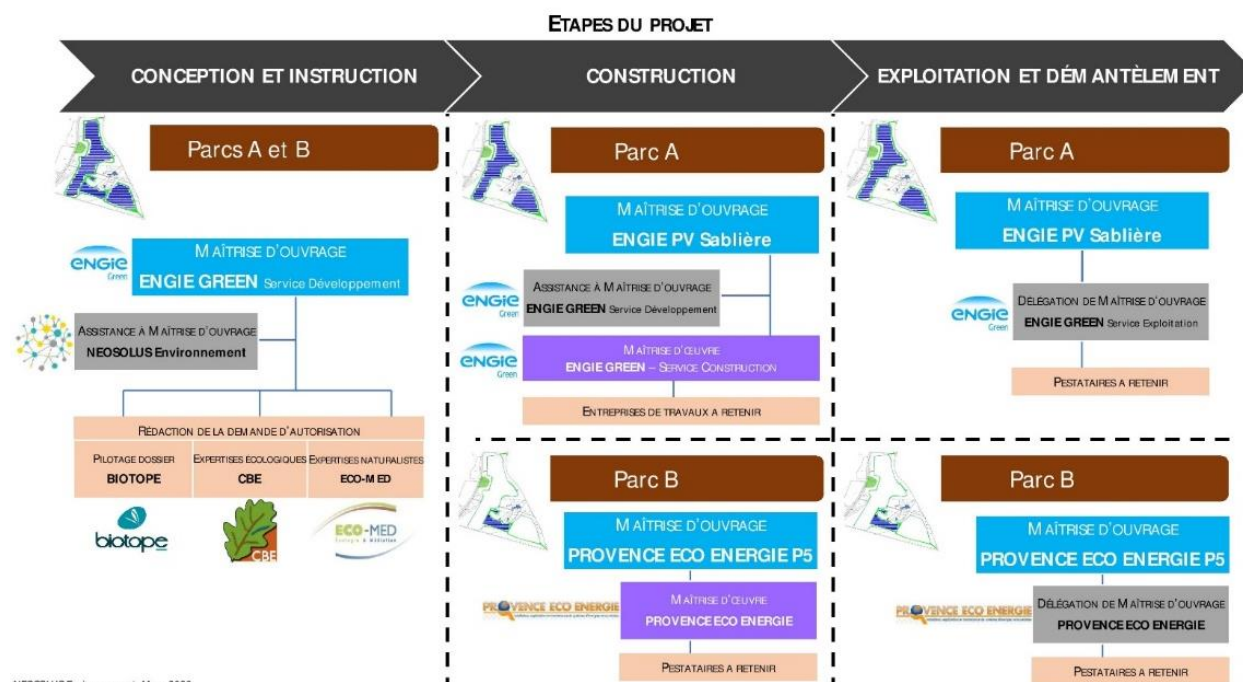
ETAPES DU PROJET

CONCEPTION ET INSTRUCTION

CONSTRUCTION

EXPLOITATION ET DÉMANTÈLEMENT

Parcs A et B

engie Green

MAÎTRISE D'OUVRAGE
ENGIE GREEN Service Développement

ASSISTANCE A MAÎTRISE D'OUVRAGE
NEOSOLUS Environnement

RÉDACTION DE LA DEMANDE D'AUTORISATION

| PILOTAGE DOSSIER | EXPERTISES ECOLOGIQUES | EXPERTISES NATURALISTES |
|---|---|---|
| BIOTOPE | CBE | ECO-MED |

biotope

CBE

ECO-MED

Parc A

MAÎTRISE D'OUVRAGE
ENGIE PV Sablière

engie Green

ASSISTANCE A MAÎTRISE D'OUVRAGE
ENGIE GREEN Service Développement

engie Green

MAÎTRISE D'ŒUVRE
ENGIE GREEN – SERVICE CONSTRUCTION

ENTREPRISES DE TRAVAUX A RETENIR

Parc A

MAÎTRISE D'OUVRAGE
ENGIE PV Sablière

engie Green

DÉLÉGATION DE MAÎTRISE D'OUVRAGE
ENGIE GREEN Service Exploitation

PESTATAIRES A RETENIR

Parc B

MAÎTRISE D'OUVRAGE
PROVENCE ECO ENERGIE P5

PROVENCE ECO ENERGIE

MAÎTRISE D'ŒUVRE
PROVENCE ECO ENERGIE

PESTATAIRES A RETENIR

Parc B

MAÎTRISE D'OUVRAGE
PROVENCE ECO ENERGIE P5

PROVENCE ECO ENERGIE

DÉLÉGATION DE MAÎTRISE D'OUVRAGE
PROVENCE ECO ENERGIE

PESTATAIRES A RETENIR

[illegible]